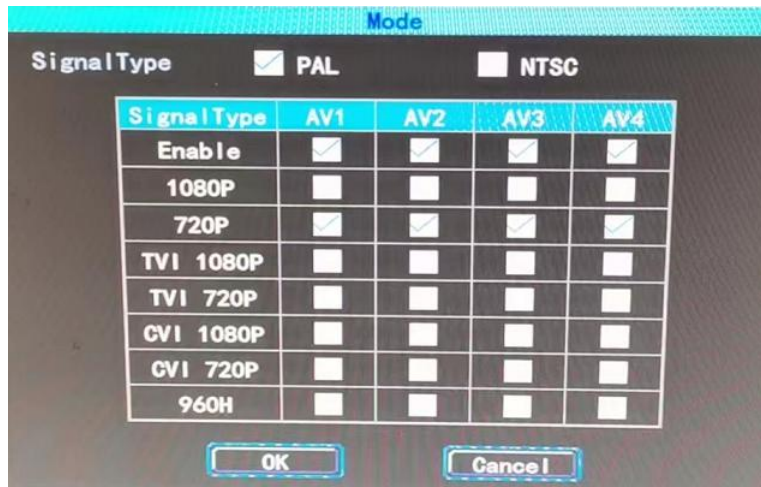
Mode

SignalType ☑ PAL ☐ NTSC

| SignalType | AV1 | AV2 | AV3 | AV4 |
|---|---|---|---|---|
| Enable | ☑ | ☑ | ☑ | ☑ |
| 1080P | ☐ | ☐ | ☐ | ☐ |
| 720P | ☑ | ☑ | ☑ | ☑ |
| TVI 1080P | ☐ | ☐ | ☐ | ☐ |
| TVI 720P | ☐ | ☐ | ☐ | ☐ |
| CVI 1080P | ☐ | ☐ | ☐ | ☐ |
| CVI 720P | ☐ | ☐ | ☐ | ☐ |
| 960H | ☐ | ☐ | ☐ | ☐ |

OK Cancel